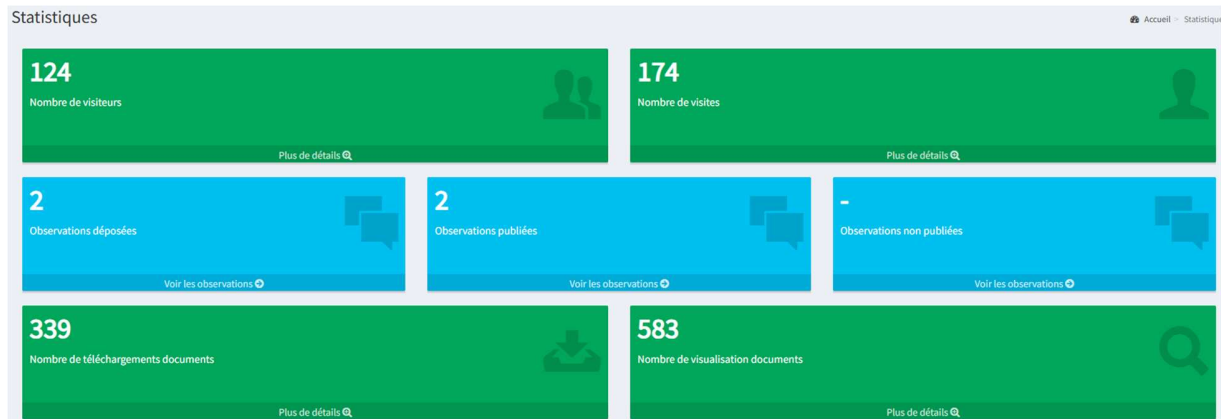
Statistiques

Accueil > Statistique

124
Nombre de visiteurs
Plus de détails

174
Nombre de visites
Plus de détails

2
Observations déposées
Voir les observations

2
Observations publiées
Voir les observations

-
Observations non publiées
Voir les observations

339
Nombre de téléchargements documents
Plus de détails

583
Nombre de visualisation documents
Plus de détails